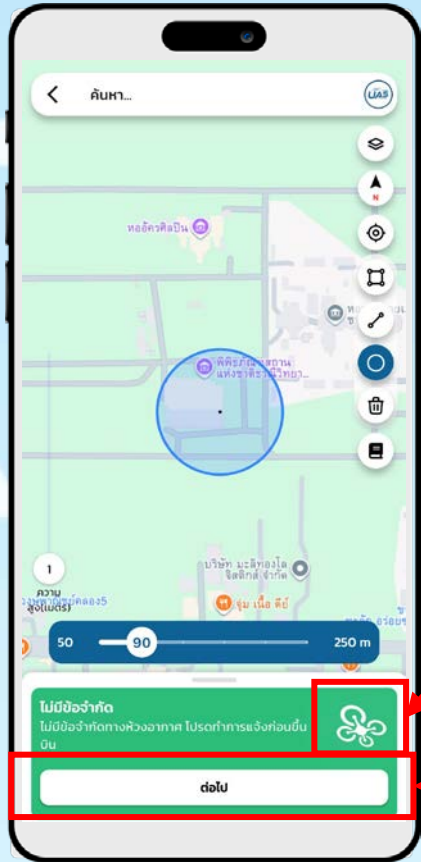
ค้นหา...

UAS

N

หออัครศิลปิน

พิพิธภัณฑสถานแห่งชาติวิทยา

1

ความสูง(เมตร)

บริษัท มะลิทองไลจิสติกส์ จำกัด

จุ้ม เนื้อ ดี

50

90

250 m

ไม่มีข้อจำกัด

ไม่มีข้อจำกัดทางห้วงอากาศ โปรดทำการแจ้งก่อนขึ้นบิน

ต่อไป